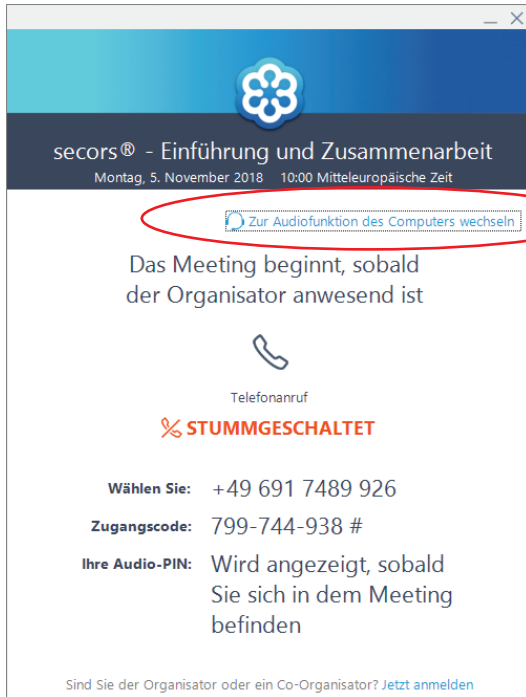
_ ✕

secors® - Einführung und Zusammenarbeit
Montag, 5. November 2018 10:00 Mitteleuropäische Zeit

Zur Audiofunktion des Computers wechseln

Das Meeting beginnt, sobald der Organisator anwesend ist

Telefonanruf

STUMMGESCHALTET

| Wählen Sie: | +49 691 7489 926 |
|---|---|
| Zugangscode: | 799-744-938 # |
| Ihre Audio-PIN: | Wird angezeigt, sobald Sie sich in dem Meeting befinden |

Sind Sie der Organisator oder ein Co-Organisator? Jetzt anmelden